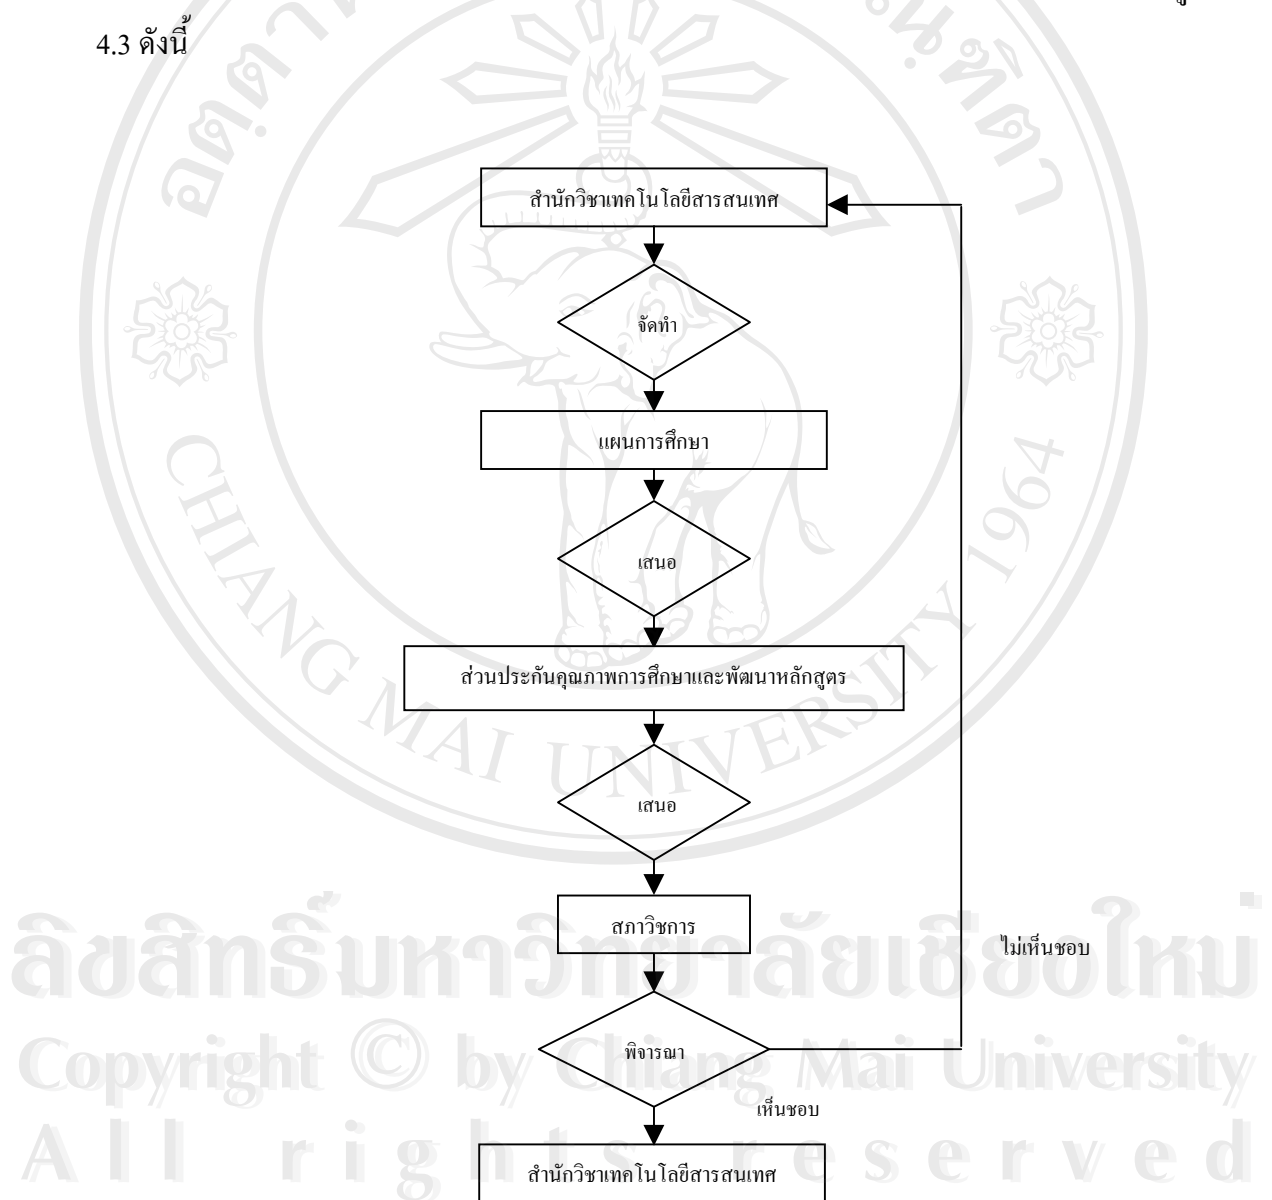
4.3 ดังนี้

สำนักวิชาเทคโนโลยีสารสนเทศ

จัดทำ

แผนการศึกษา

เสนอ

ส่วนประกันคุณภาพการศึกษาและพัฒนาหลักสูตร

เสนอ

สภาวิชาการ

ไม่เห็นชอบ

พิจารณา

เห็นชอบ

สำนักวิชาเทคโนโลยีสารสนเทศ

CHIANG MAI UNIVERSITY 1964

ลิขสิทธิ์มหาวิทยาลัยเชียงใหม่
Copyright © by Chiang Mai University
All rights reserved